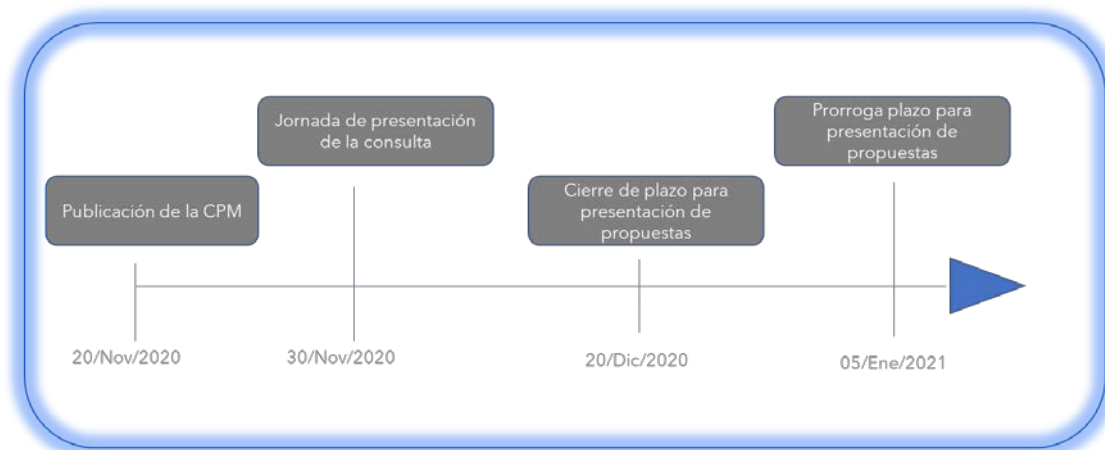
Publicación de la CPM

20/Nov/2020

Jornada de presentación de la consulta

30/Nov/2020

Cierre de plazo para presentación de propuestas

20/Dic/2020

Prorroga plazo para presentación de propuestas

05/Ene/2021